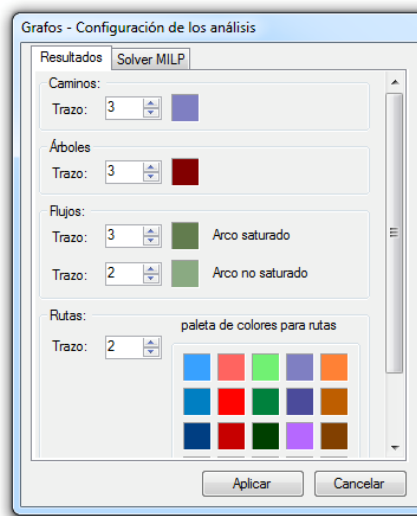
Grafos - Configuración de los análisis

Resultados
Solver MILP

Caminos:
Trazo: 3

Árboles
Trazo: 3

Flujos:
Trazo: 3
Arco saturado
Trazo: 2
Arco no saturado

Rutas:
Trazo: 2
paleta de colores para rutas

Aplicar
Cancelar